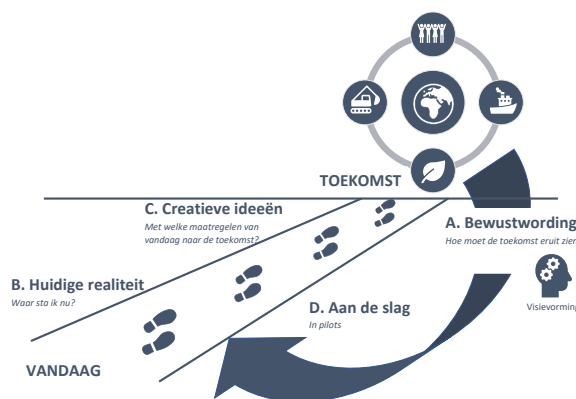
TOEKOMST

C. Creatieve ideeën
Met welke maatregelen van vandaag naar de toekomst?

A. Bewustwording
Hoe moet de toekomst eruit zien

Visievorming

B. Huidige realiteit
Waar sta ik nu?

D. Aan de slag
In pilots

VANDAAG